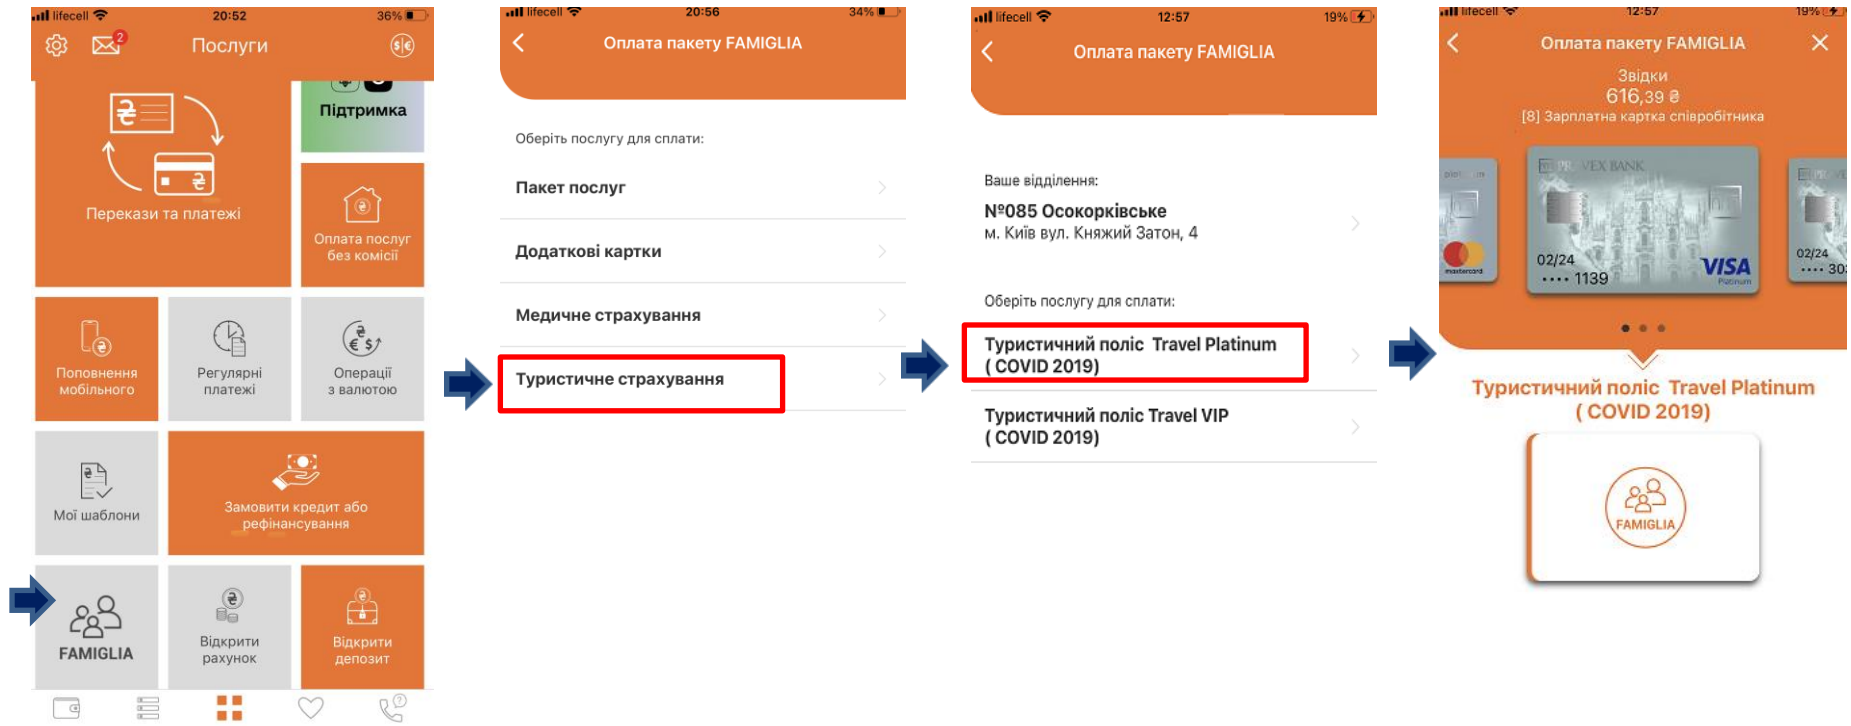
lifecell 20:52 36%
2
Послуги
Підтримка
Перекази та платежі
Оплата послуг без комісії
Поповнення мобільного
Регулярні платежі
Операції з валютою
Мої шаблони
Замовити кредит або рефінансування
FAMIGLIA
Відкрити рахунок
Відкрити депозит

lifecell 20:56 34%
Оплата пакету FAMIGLIA
Оберіть послугу для сплати:
Пакет послуг
Додаткові картки
Медичне страхування
Туристичне страхування

lifecell 12:57 19%
Оплата пакету FAMIGLIA
Ваше відділення:
№085 Осокорківське
м. Київ вул. Княжий Затон, 4
Оберіть послугу для сплати:
Туристичний поліс Travel Platinum ( COVID 2019)
Туристичний поліс Travel VIP ( COVID 2019)

lifecell 12:57 19%
Оплата пакету FAMIGLIA
Звідки
616,39 ₴
[8] Зарплатна картка співробітника
02/24
•••• 1139
VISA
02/24
•••• 30
Туристичний поліс Travel Platinum ( COVID 2019)
FAMIGLIA